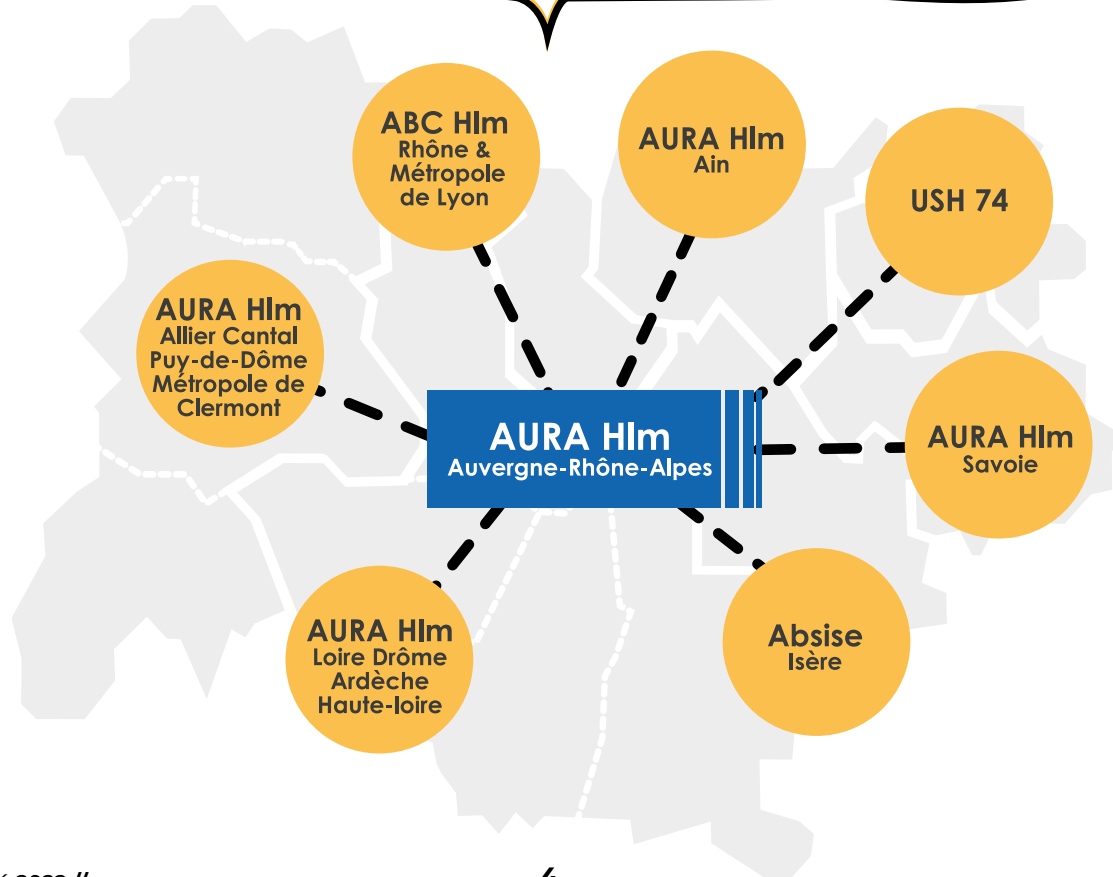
ABC Hlm
Rhône & Métropole de Lyon

AURA Hlm
Ain

USH 74

AURA Hlm
Allier Cantal Puy-de-Dôme Métropole de Clermont

AURA Hlm
Auvergne-Rhône-Alpes

AURA Hlm
Savoie

AURA Hlm
Loire Drôme Ardèche Haute-loire

Absise
Isère

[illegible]